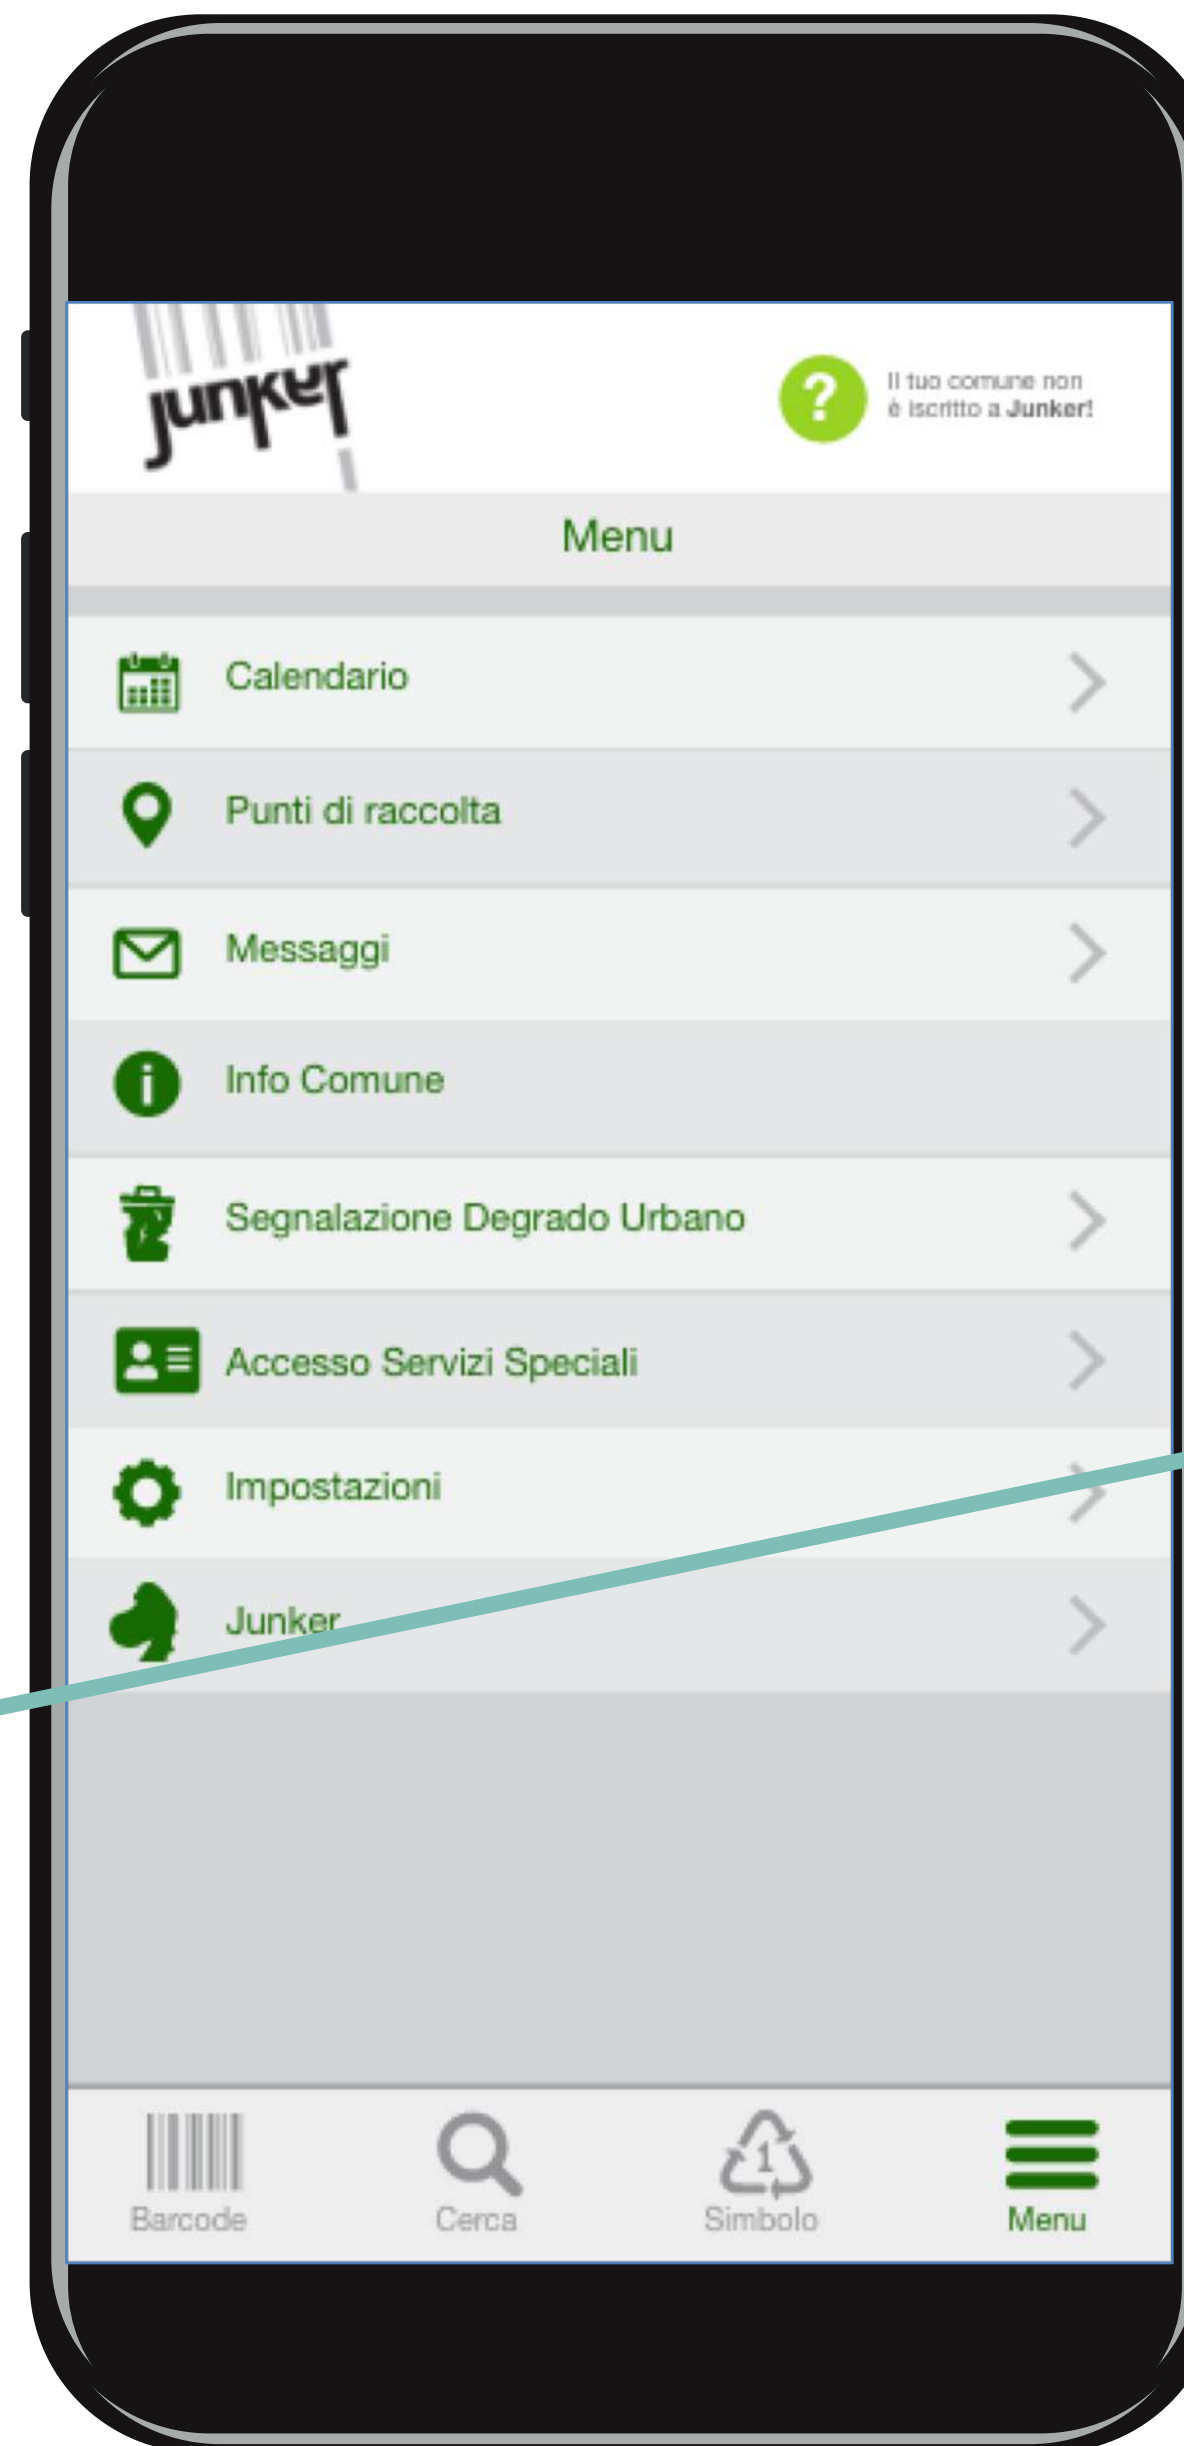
Junker

Il tuo comune non è iscritto a Junker!

Menu

Calendario

Punti di raccolta

Messaggi

Info Comune

Segnalazione Degrado Urbano

Accesso Servizi Speciali

Impostazioni

Junker

Barcode
Cerca
Simbolo
Menu